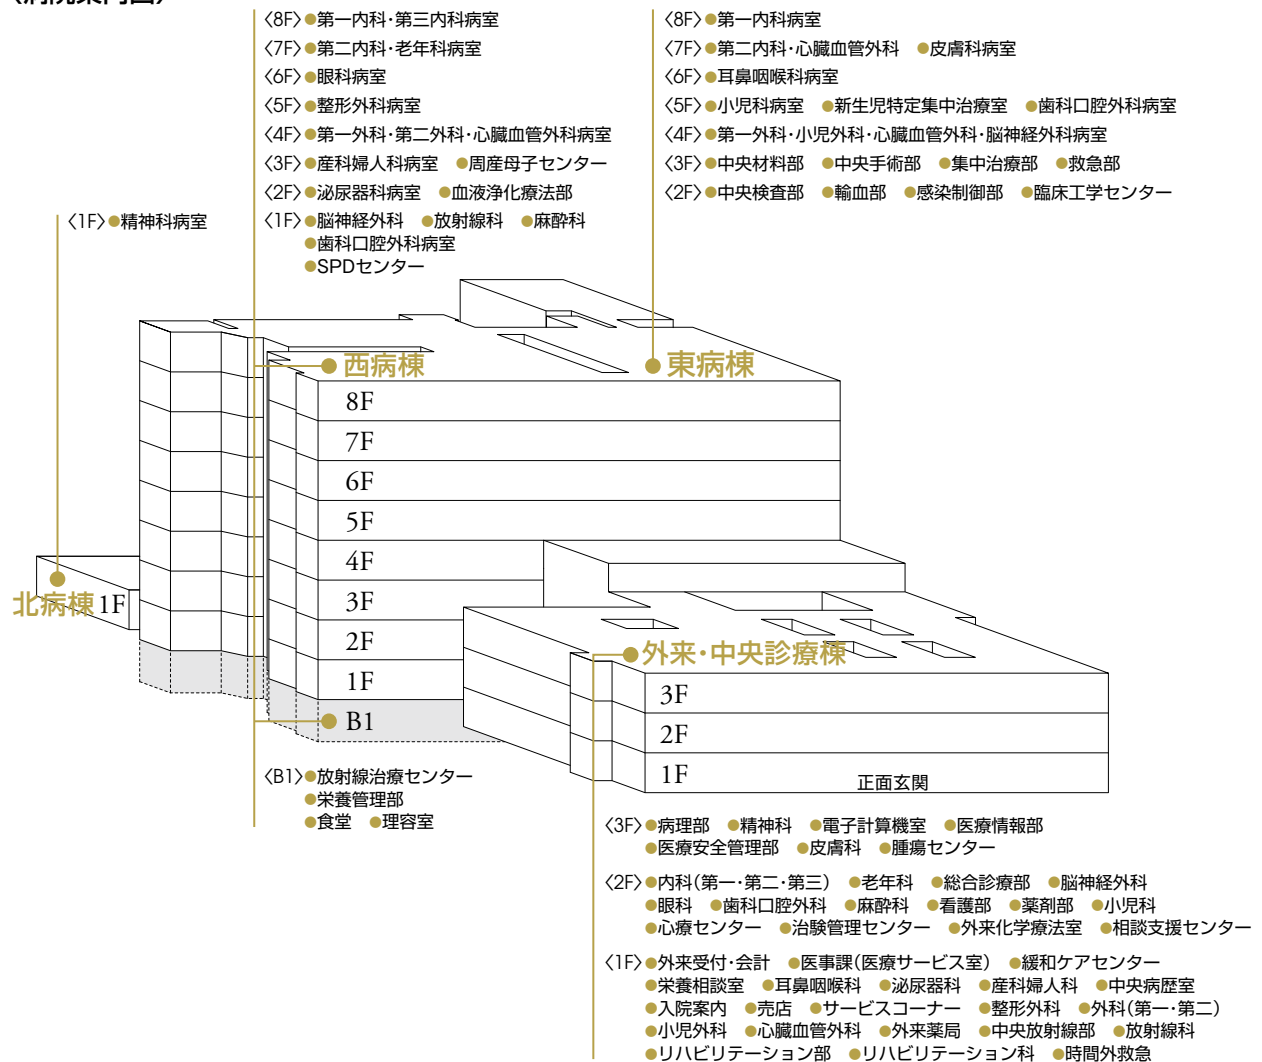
〈8F〉●第一内科·第三内科病室
〈7F〉●第二内科·老年科病室
〈6F〉●眼科病室
〈5F〉●整形外科病室
〈4F〉●第一外科·第二外科·心臓血管外科病室
〈3F〉●産科婦人科病室 ●周産母子センター
〈2F〉●泌尿器科病室 ●血液浄化療法部
〈1F〉●脳神経外科 ●放射線科 ●麻酔科
●歯科口腔外科病室
●SPDセンター

〈8F〉●第一内科病室
〈7F〉●第二内科·心臓血管外科 ●皮膚科病室
〈6F〉●耳鼻咽喉科病室
〈5F〉●小児科病室 ●新生児特定集中治療室 ●歯科口腔外科病室
〈4F〉●第一外科·小児外科·心臓血管外科·脳神経外科病室
〈3F〉●中央材料部 ●中央手術部 ●集中治療部 ●救急部
〈2F〉●中央検査部 ●輸血部 ●感染制御部 ●臨床工学センター

〈1F〉●精神科病室

西病棟
東病棟
8F
7F
6F
5F
4F
3F
2F
1F
B1
北病棟 1F
外来·中央診療棟
3F
2F
1F
正面玄関

〈B1〉●放射線治療センター
●栄養管理部
●食堂 ●理容室

〈3F〉●病理部 ●精神科 ●電子計算機室 ●医療情報部
●医療安全管理部 ●皮膚科 ●腫瘍センター
〈2F〉●内科(第一·第二·第三) ●老年科 ●総合診療部 ●脳神経外科
●眼科 ●歯科口腔外科 ●麻酔科 ●看護部 ●薬剤部 ●小児科
●心療センター ●治験管理センター ●外来化学療法室 ●相談支援センター
〈1F〉●外来受付·会計 ●医事課(医療サービス室) ●緩和ケアセンター
●栄養相談室 ●耳鼻咽喉科 ●泌尿器科 ●産科婦人科 ●中央病歴室
●入院案内 ●売店 ●サービスコーナー ●整形外科 ●外科(第一·第二)
●小児外科 ●心臓血管外科 ●外来薬局 ●中央放射線部 ●放射線科
●リハビリテーション部 ●リハビリテーション科 ●時間外救急